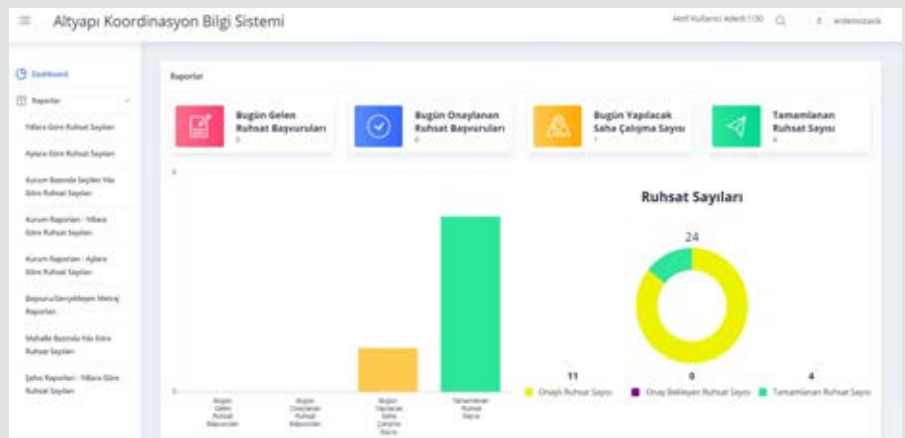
Altyapı Koordinasyon Bilgi Sistemi

Aktif Kullanıcı Adedi:100

erdemozcelik

Dashboard

Raporlar

Yıllara Göre Ruhsat Sayıları

Aylara Göre Ruhsat Sayıları

Kurum Bazında Seçilen Yıla Göre Ruhsat Sayıları

Kurum Raporları - Yıllara Göre Ruhsat Sayıları

Kurum Raporları - Aylara Göre Ruhsat Sayıları

Başvuru/Gerçekleşen Metraj Raporları

Mahalle Bazında Yıla Göre Ruhsat Sayıları

Şehir Raporları - Yıllara Göre Ruhsat Sayıları

Raporlar

Bugün Gelen Ruhsat Başvuruları
0

Bugün Onaylanan Ruhsat Başvuruları
0

Bugün Yapılacak Saha Çalışma Sayısı
1

Tamamlanan Ruhsat Sayısı
4

4

0

Bugün Gelen Ruhsat Başvuruları

Bugün Onaylanan Ruhsat Başvuruları

Bugün Yapılacak Saha Çalışma Sayısı

Tamamlanan Ruhsat Sayısı

Ruhsat Sayıları

24

11
Onaylı Ruhsat Sayısı

0
Onay Bekleyen Ruhsat Sayısı

4
Tamamlanan Ruhsat Sayısı